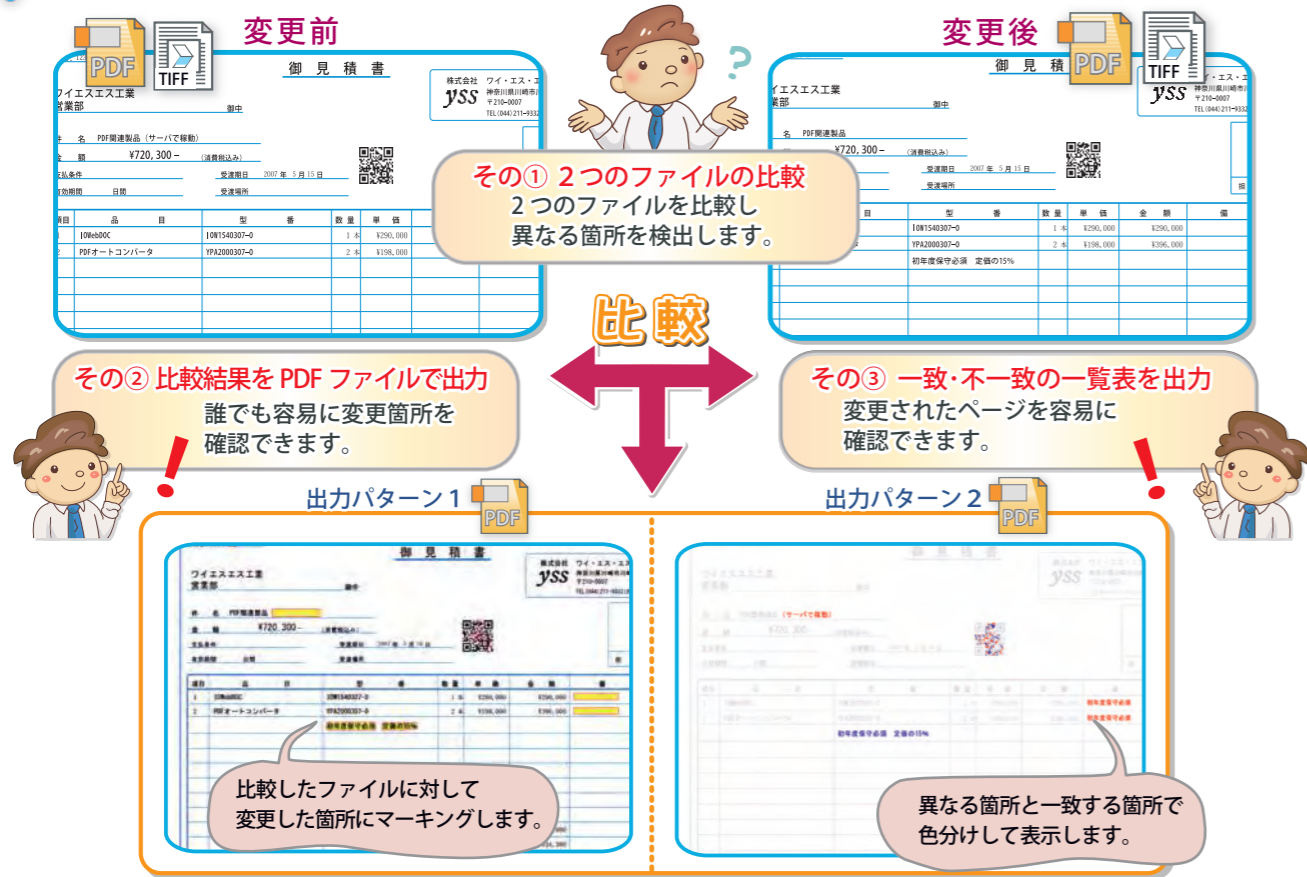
変更前

PDF TIFF

御見積書

株式会社 ワイ・エス・エ
yss 神奈川県川崎市
〒210-0007
TEL (044) 211-9332

ワイエスエス工業
営業部 御中

件名 PDF関連製品（サーバで稼動）
金額 ¥720, 300 – （消費税込み）
支払条件 受渡期日 2007 年 5 月 15 日
有効期間 日間 受渡場所

| 項目 | 品目 | 型番 | 数量 | 単価 |
|---|---|---|---|---|
| 1 | IOWebDOC | IOW1540307-0 | 1 本 | ¥290, 000 |
| 2 | PDFオートコンバータ | YPA2000307-0 | 2 本 | ¥198, 000 |

変更後

PDF TIFF

御見積

ワイ・エス・エ
yss 神奈川県川崎市
〒210-0007
TEL (044) 211-9332

ワイエスエス工業
営業部 御中

名 PDF関連製品
¥720, 300 – （消費税込み）
受渡期日 2007 年 5 月 15 日
受渡場所

| 目 | 型番 | 数量 | 単価 | 金額 | 備 |
|---|---|---|---|---|---|
| | IOW1540307-0 | 1 本 | ¥290, 000 | ¥290, 000 | |
| | YPA2000307-0 | 2 本 | ¥198, 000 | ¥396, 000 | |
| | 初年度保守必須 定価の15% | | | | |

?

その① ２つのファイルの比較
２つのファイルを比較し
異なる箇所を検出します。

比較

その② 比較結果を PDF ファイルで出力
誰でも容易に変更箇所を
確認できます。

その③ 一致・不一致の一覧表を出力
変更されたページを容易に
確認できます。

出力パターン１ PDF

御見積書
ワイエスエス工業
営業部
PDF関連製品
¥720, 300 -
IOWebDOC
PDFオートコンバータ
初年度保守必須 定価の15%

比較したファイルに対して
変更した箇所にマーキングします。

出力パターン２ PDF

御見積書
（サーバで稼動）
初年度保守必須 定価の15%

異なる箇所と一致する箇所で
色分けして表示します。